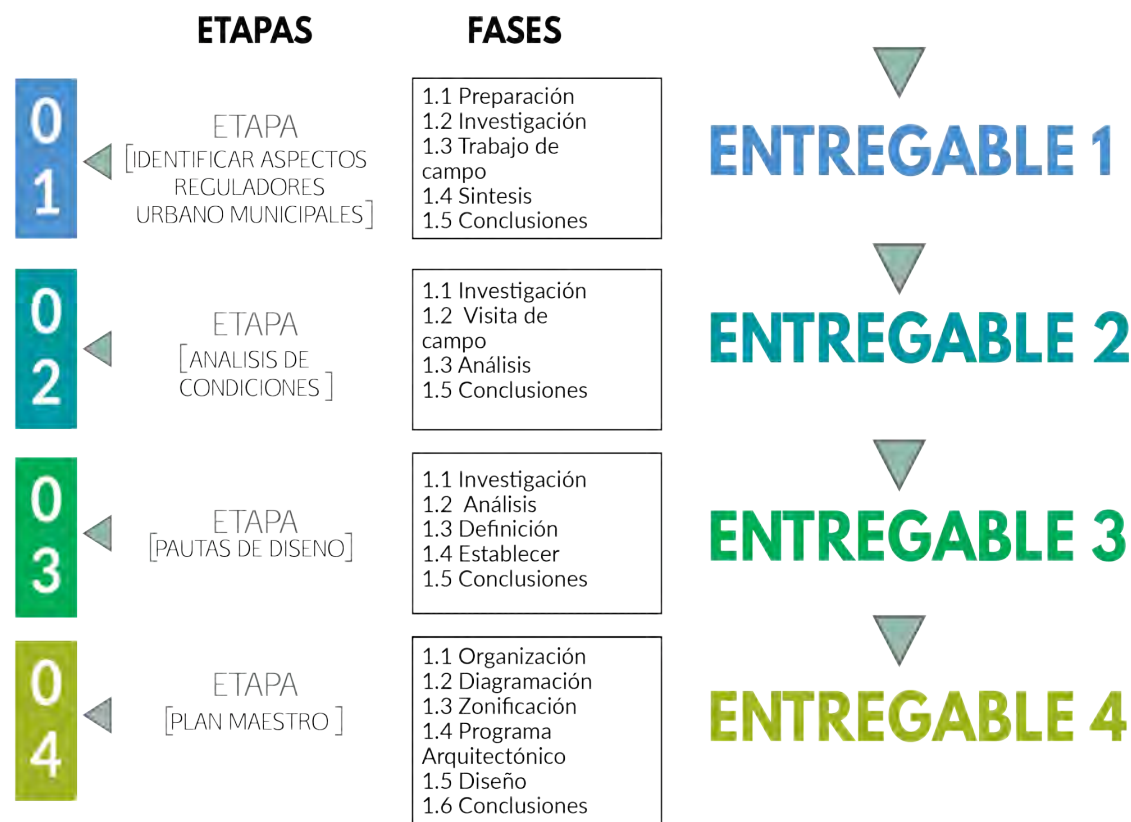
ETAPAS

FASES

0
1

ETAPA
[IDENTIFICAR ASPECTOS REGULADORES URBANO MUNICIPALES]

1.1 Preparación
1.2 Investigación
1.3 Trabajo de campo
1.4 Sintesis
1.5 Conclusiones

ENTREGABLE 1

0
2

ETAPA
[ANALISIS DE CONDICIONES]

1.1 Investigación
1.2 Visita de campo
1.3 Análisis
1.5 Conclusiones

ENTREGABLE 2

0
3

ETAPA
[PAUTAS DE DISENO]

1.1 Investigación
1.2 Análisis
1.3 Definición
1.4 Establecer
1.5 Conclusiones

ENTREGABLE 3

0
4

ETAPA
[PLAN MAESTRO]

1.1 Organización
1.2 Diagramación
1.3 Zonificación
1.4 Programa Arquitectónico
1.5 Diseño
1.6 Conclusiones

ENTREGABLE 4